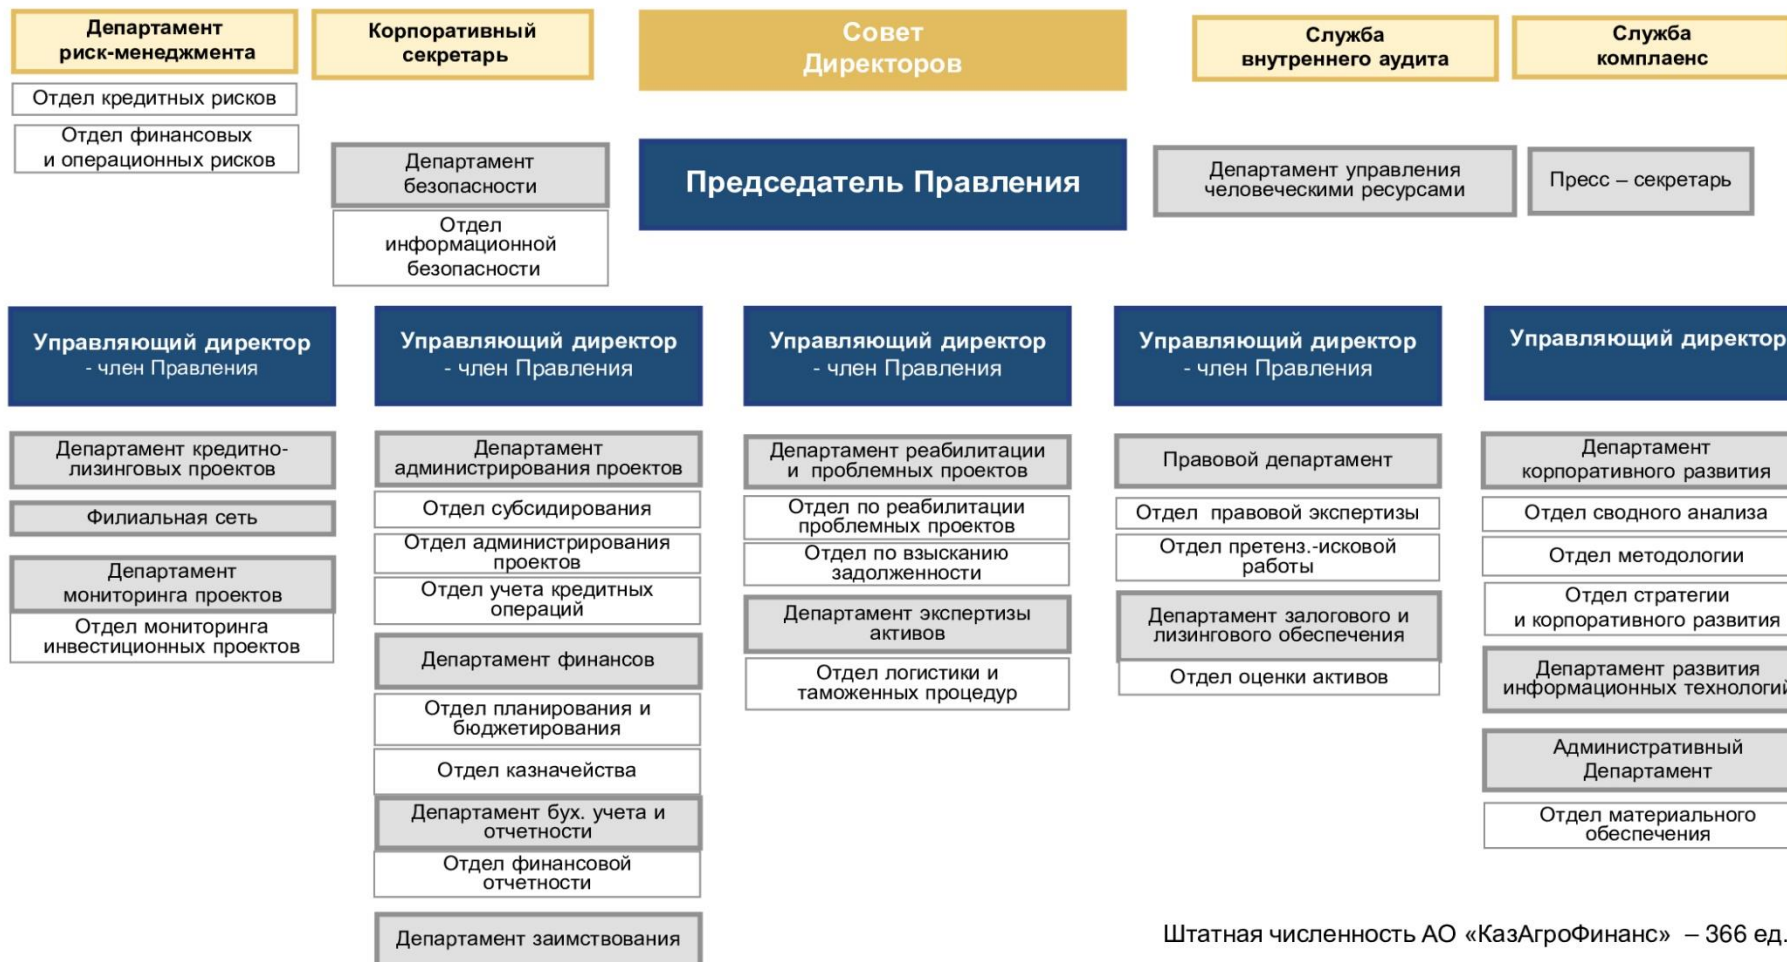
Департамент риск-менеджмента

Отдел кредитных рисков

Отдел финансовых и операционных рисков

Корпоративный секретарь

Департамент безопасности

Отдел информационной безопасности

Совет Директоров

Председатель Правления

Служба внутреннего аудита

Служба комплаенс

Департамент управления человеческими ресурсами

Пресс – секретарь

Управляющий директор - член Правления

Департамент кредитно-лизинговых проектов

Филиальная сеть

Департамент мониторинга проектов

Отдел мониторинга инвестиционных проектов

Управляющий директор - член Правления

Департамент администрирования проектов

Отдел субсидирования

Отдел администрирования проектов

Отдел учета кредитных операций

Департамент финансов

Отдел планирования и бюджетирования

Отдел казначейства

Департамент бух. учета и отчетности

Отдел финансовой отчетности

Департамент заимствования

Управляющий директор - член Правления

Департамент реабилитации и проблемных проектов

Отдел по реабилитации проблемных проектов

Отдел по взысканию задолженности

Департамент экспертизы активов

Отдел логистики и таможенных процедур

Управляющий директор - член Правления

Правовой департамент

Отдел правовой экспертизы

Отдел претенз.-исковой работы

Департамент залогового и лизингового обеспечения

Отдел оценки активов

Управляющий директор

Департамент корпоративного развития

Отдел сводного анализа

Отдел методологии

Отдел стратегии и корпоративного развития

Департамент развития информационных технологий

Административный Департамент

Отдел материального обеспечения

Штатная численность АО «КазАгроФинанс» – 366 ед.